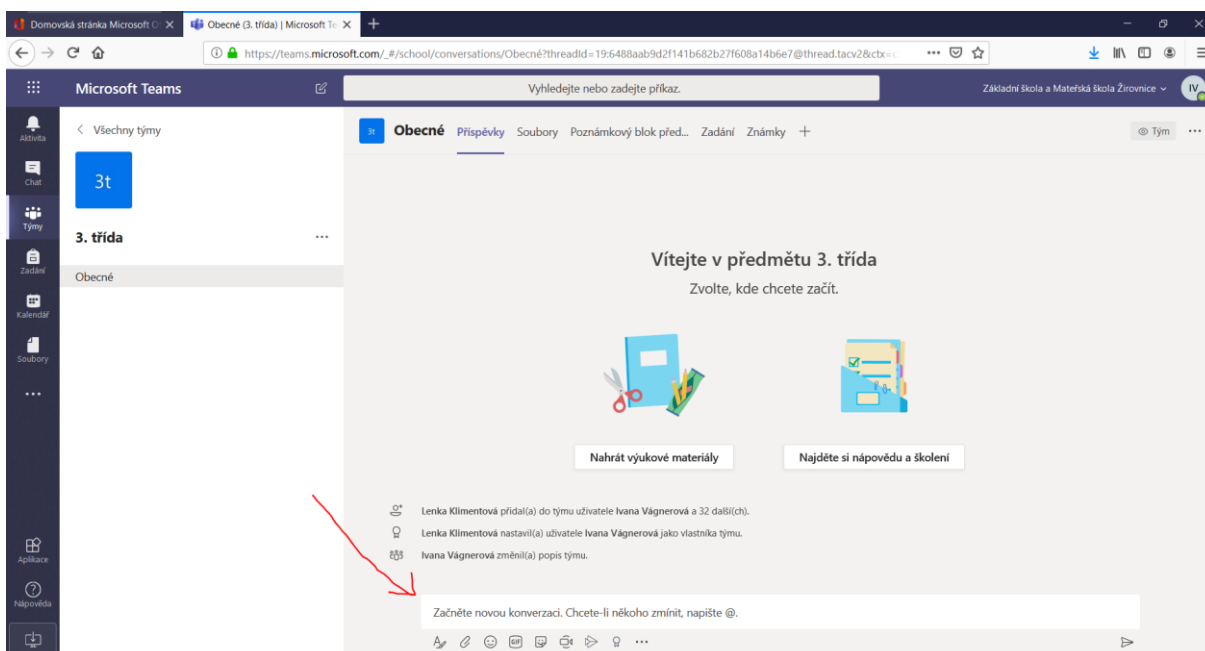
Domovská stránka Microsoft O
Obecné (3. třída) | Microsoft Te
https://teams.microsoft.com/_#/school/conversations/Obecné?threadId=19:6488aab9d2f141b682b27f608a14b6e7@thread.tacv2&ctx=c

Microsoft Teams
Vyhledejte nebo zadejte příkaz.
Základní škola a Mateřská škola Žirovnice
IV

Aktivita
Chat
Týmy
Zadání
Kalendář
Soubory
...
Aplikace
Nápověda

< Všechny týmy
3t
3. třída
...
Obecné

3t
Obecné
Příspěvky
Soubory
Poznámkový blok před...
Zadání
Známky
+
Tým
...

Vítejte v předmětu 3. třída
Zvolte, kde chcete začít.

Nahrát výukové materiály
Najděte si nápovědu a školení

Lenka Klimentová přidal(a) do týmu uživatele Ivana Vágnerová a 32 další(ch).
Lenka Klimentová nastavil(a) uživatele Ivana Vágnerová jako vlastníka týmu.
Ivana Vágnerová změnil(a) popis týmu.

Začněte novou konverzaci. Chcete-li někoho zmínit, napište @.